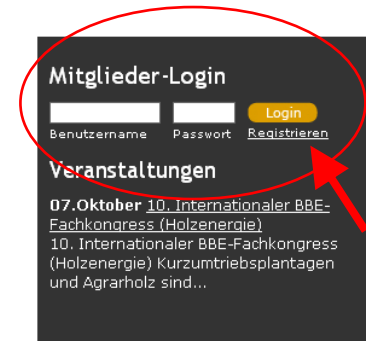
Mitglieder-Login

Login

Benutzername Passwort Registrieren

Veranstaltungen

07.Oktober 10. Internationaler BBE-Fachkongress (Holzenergie)
10. Internationaler BBE-Fachkongress (Holzenergie) Kurzumtriebsplantagen und Agrarholz sind...